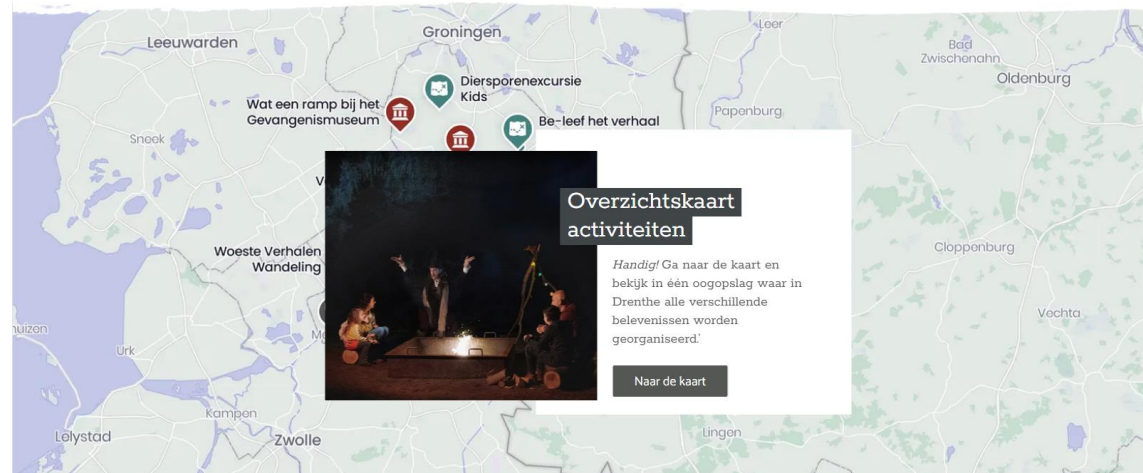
Leeuwarden
Groningen
Leer
Bad Zwischenahn
Oldenburg
Diersporenexcursie Kids
Wat een ramp bij het Gevangenismuseum
Papenburg
Be-leef het verhaal
Sneek
V
Woeste Verhalen Wandeling
Cloppenburg
Vechta
huizen
Urk
M
Kampen
Lelystad
Zwolle
Lingen

Overzichtskaart activiteiten

*Handig!* Ga naar de kaart en bekijk in één oogopslag waar in Drenthe alle verschillende belevenissen worden georganiseerd.'

Naar de kaart